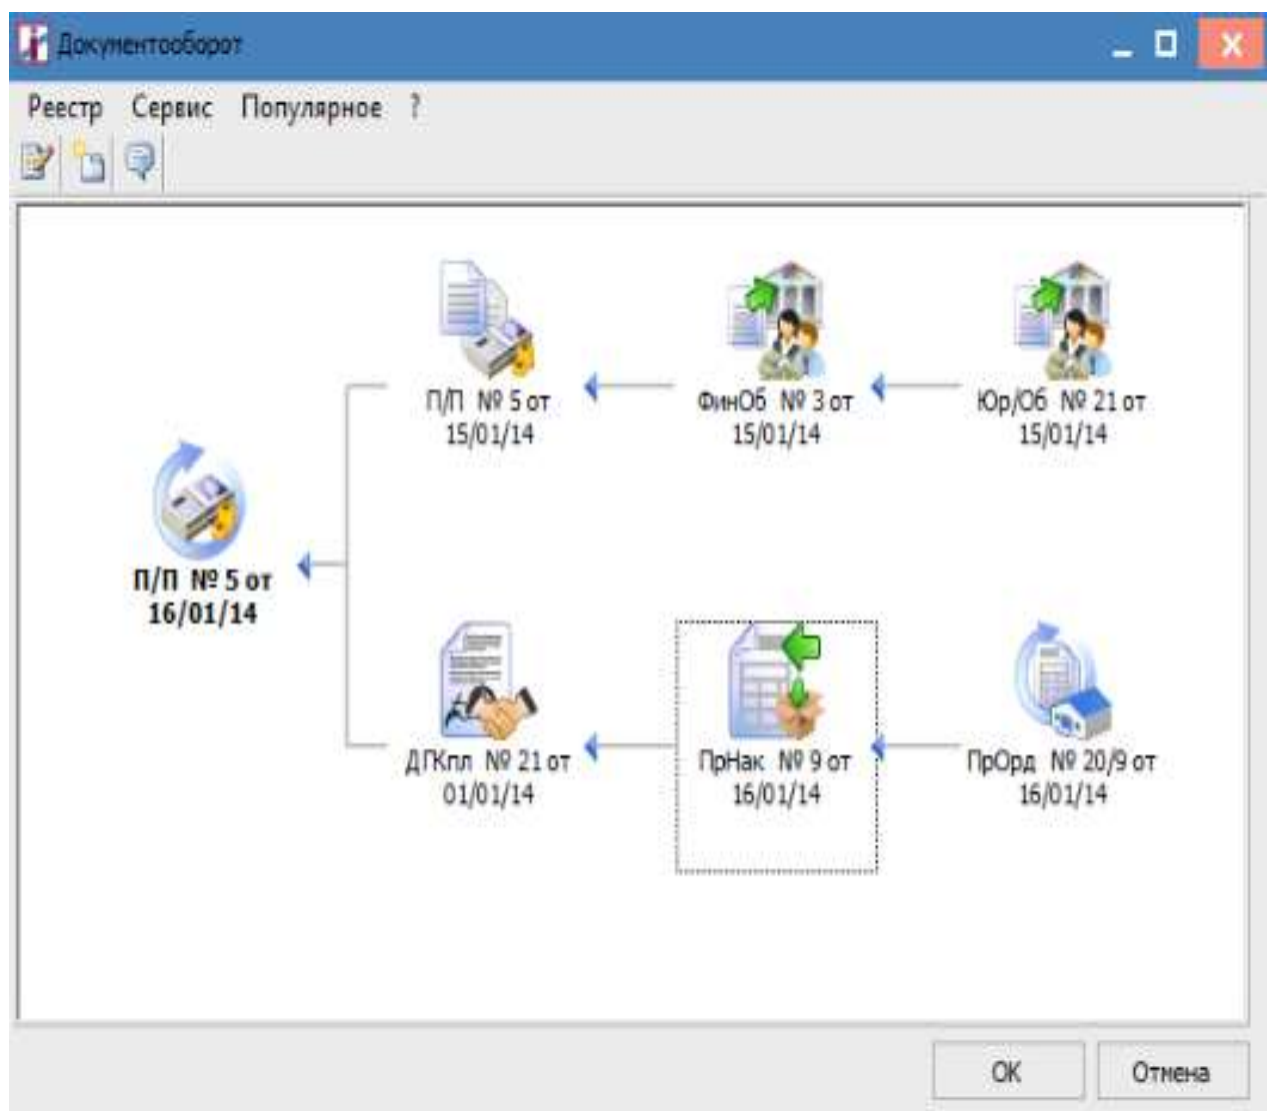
Документооборот

Реестр Сервис Популярное ?

П/П № 5 от 15/01/14

ФинОб № 3 от 15/01/14

Юр/Об № 21 от 15/01/14

П/П № 5 от 16/01/14

ДГКпл № 21 от 01/01/14

ПрНак № 9 от 16/01/14

ПрОрд № 20/9 от 16/01/14

ОК

Отмена